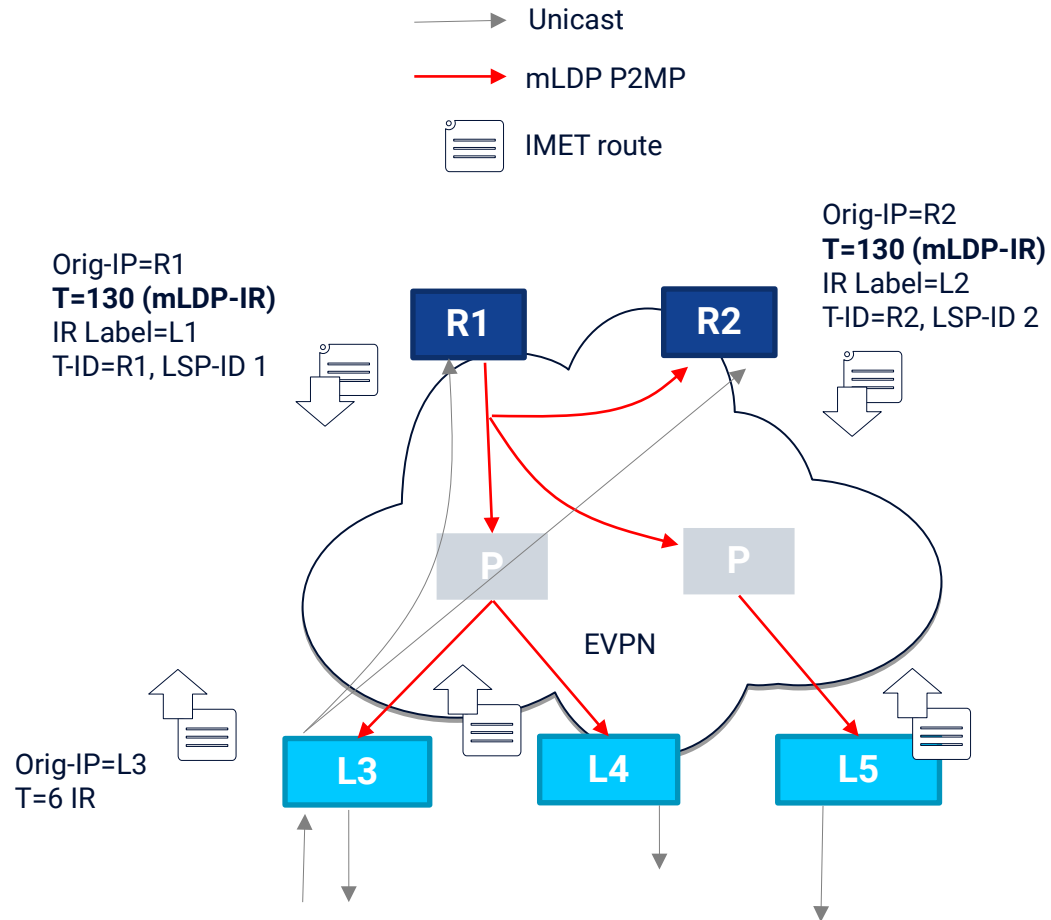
Unicast

mLDP P2MP

IMET route

Orig-IP=R1
**T=130 (mLDP-IR)**
IR Label=L1
T-ID=R1, LSP-ID 1

R1

R2

Orig-IP=R2
**T=130 (mLDP-IR)**
IR Label=L2
T-ID=R2, LSP-ID 2

P

P

EVPN

Orig-IP=L3
T=6 IR

L3

L4

L5